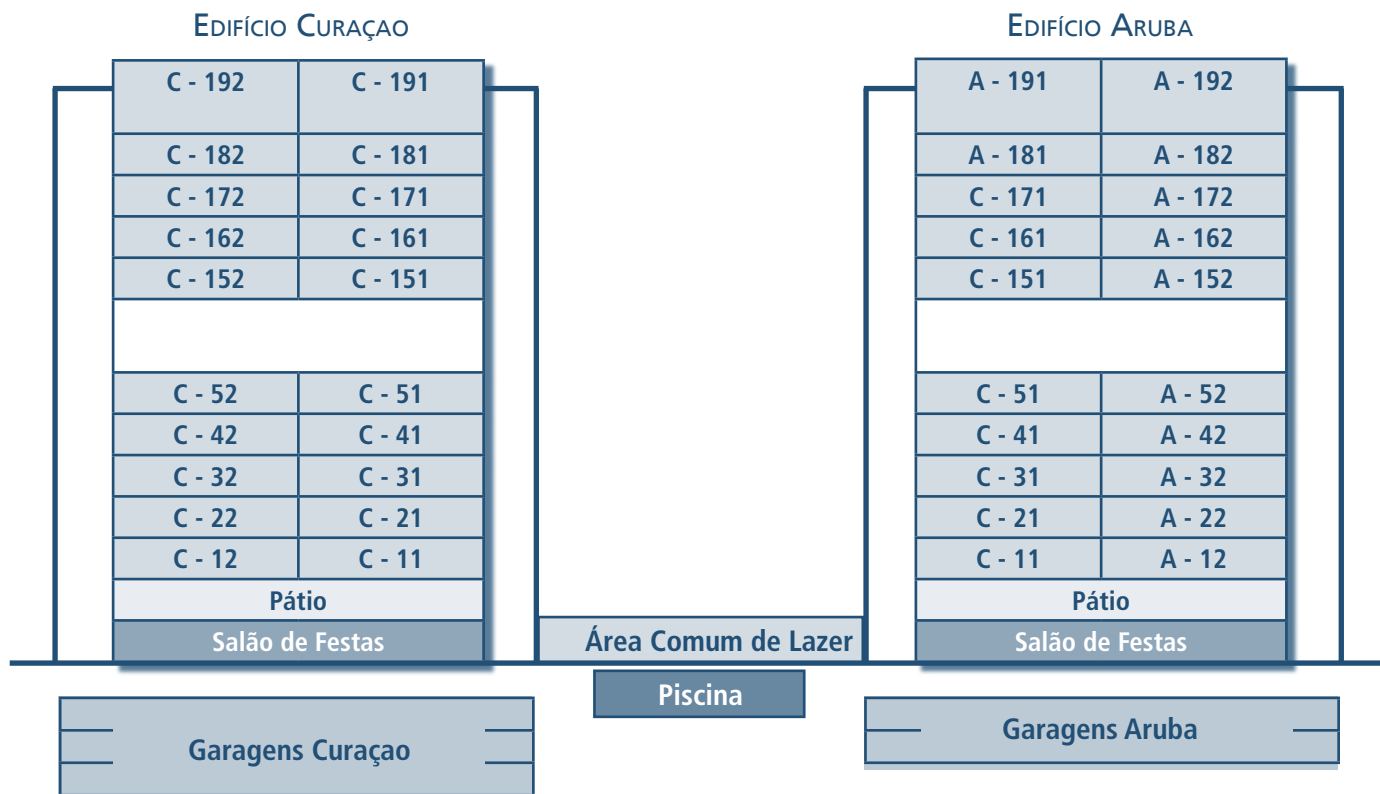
Edifício Curaçao

| C - 192 | C - 191 |
|---|---|
| C - 182 | C - 181 |
| C - 172 | C - 171 |
| C - 162 | C - 161 |
| C - 152 | C - 151 |
| | |
| C - 52 | C - 51 |
| C - 42 | C - 41 |
| C - 32 | C - 31 |
| C - 22 | C - 21 |
| C - 12 | C - 11 |

Pátio

Salão de Festas

Edifício Aruba

| A - 191 | A - 192 |
|---|---|
| A - 181 | A - 182 |
| C - 171 | A - 172 |
| C - 161 | A - 162 |
| C - 151 | A - 152 |
| | |
| C - 51 | A - 52 |
| C - 41 | A - 42 |
| C - 31 | A - 32 |
| C - 21 | A - 22 |
| C - 11 | A - 12 |

Pátio

Salão de Festas

Área Comum de Lazer

Piscina

Garagens Curaçao

Garagens Aruba